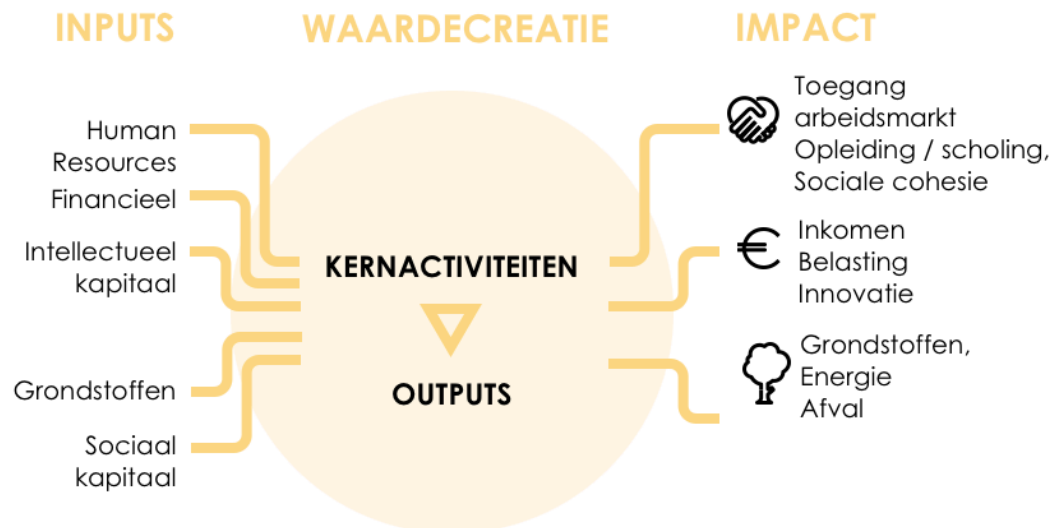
INPUTS

WAARDECREATIE

IMPACT

Human Resources

Financieel

Intellectueel kapitaal

Grondstoffen

Sociaal kapitaal

KERNACTIVITEITEN

OUTPUTS

Toegang arbeidsmarkt
Opleiding / scholing,
Sociale cohesie

€

Inkomen
Belasting
Innovatie

Grondstoffen,
Energie
Afval